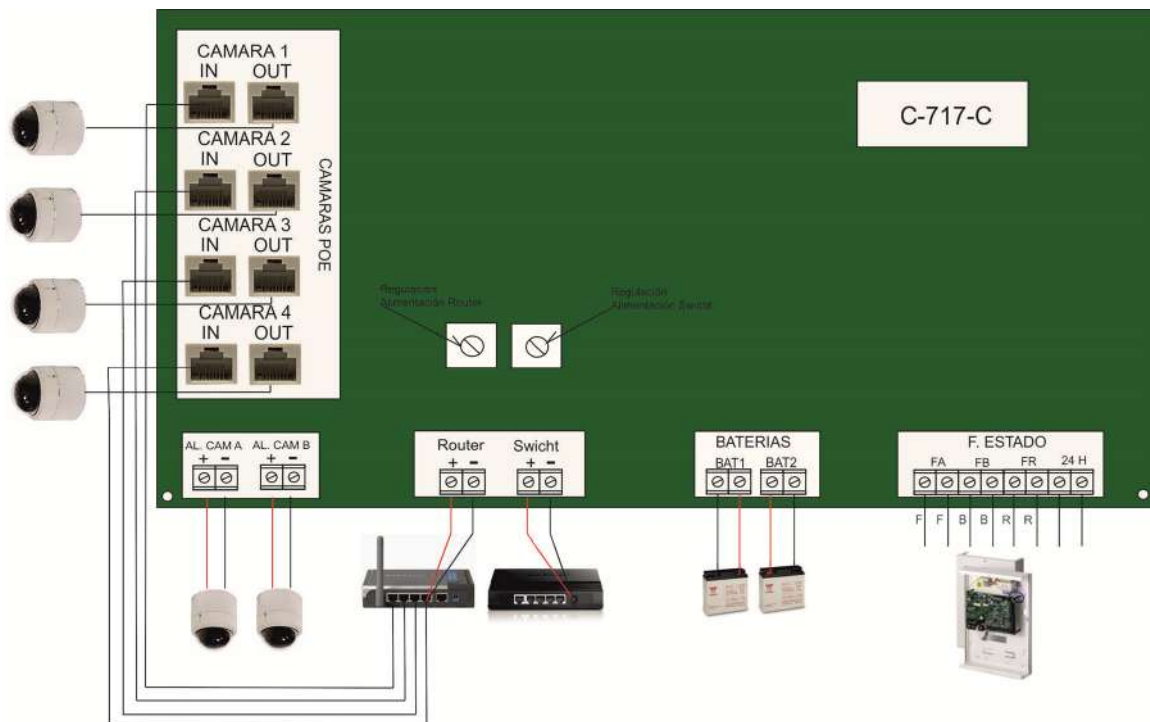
CAMARA 1
IN OUT
CAMARA 2
IN OUT
CAMARA 3
IN OUT
CAMARA 4
IN OUT

CAMARAS POE

C-717-C

Regulacion Alimentación Router

Regulación Alimentación Swicht

AL. CAM A
+ -
AL. CAM B
+ -

Router
+ -
Swicht
+ -

BATERIAS
BAT1 BAT2

F. ESTADO
FA FB FR 24 H

F F B B R R